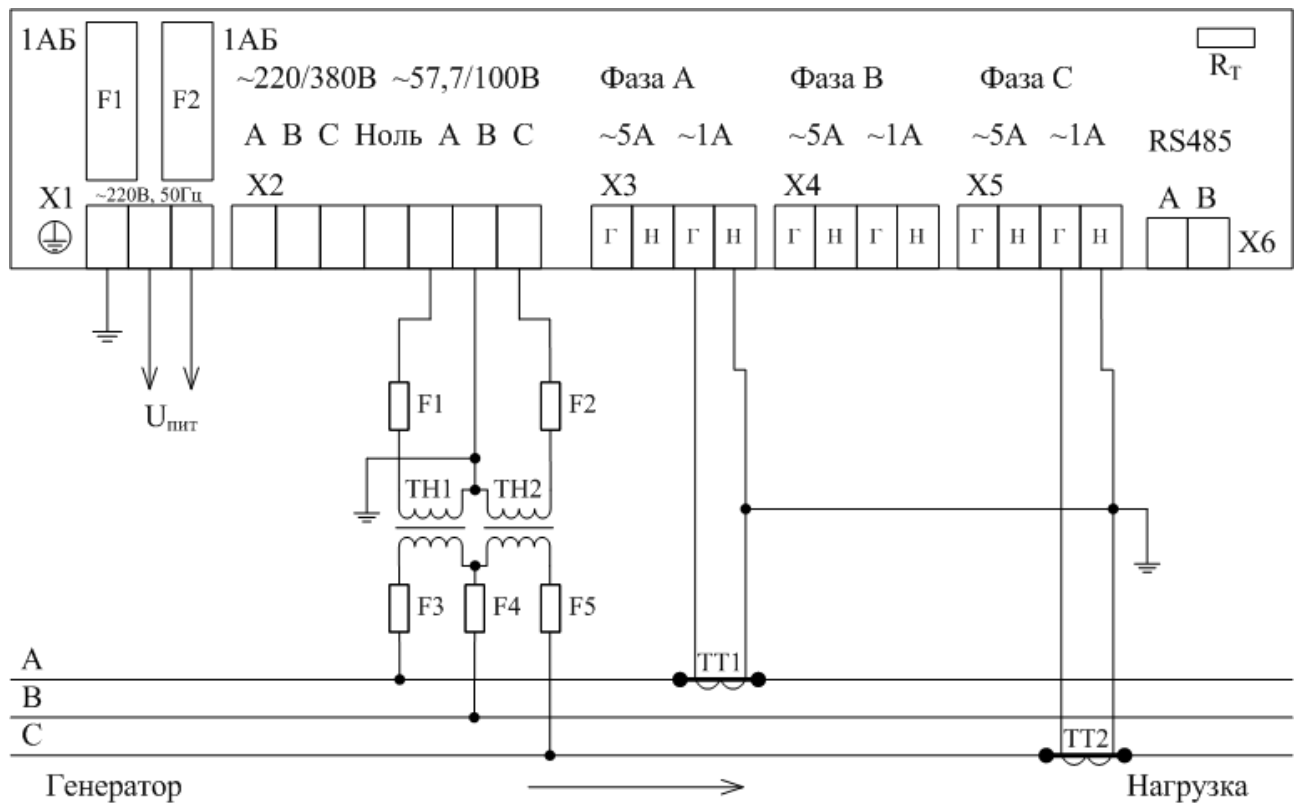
1АБ F1 F2 1АБ

~220/380В ~57,7/100В

А В С Ноль А В С

Фаза А ~5А ~1А

Фаза В ~5А ~1А

Фаза С ~5А ~1А

$R_T$

RS485

X1 ~220В, 50Гц X2 X3 X4 X5

Г Н Г Н Г Н Г Н Г Н Г Н

А В X6

$U_{пит}$

F1 F2

ТН1 ТН2

F3 F4 F5

А

В

С

ТТ1

ТТ2

Генератор

Нагрузка